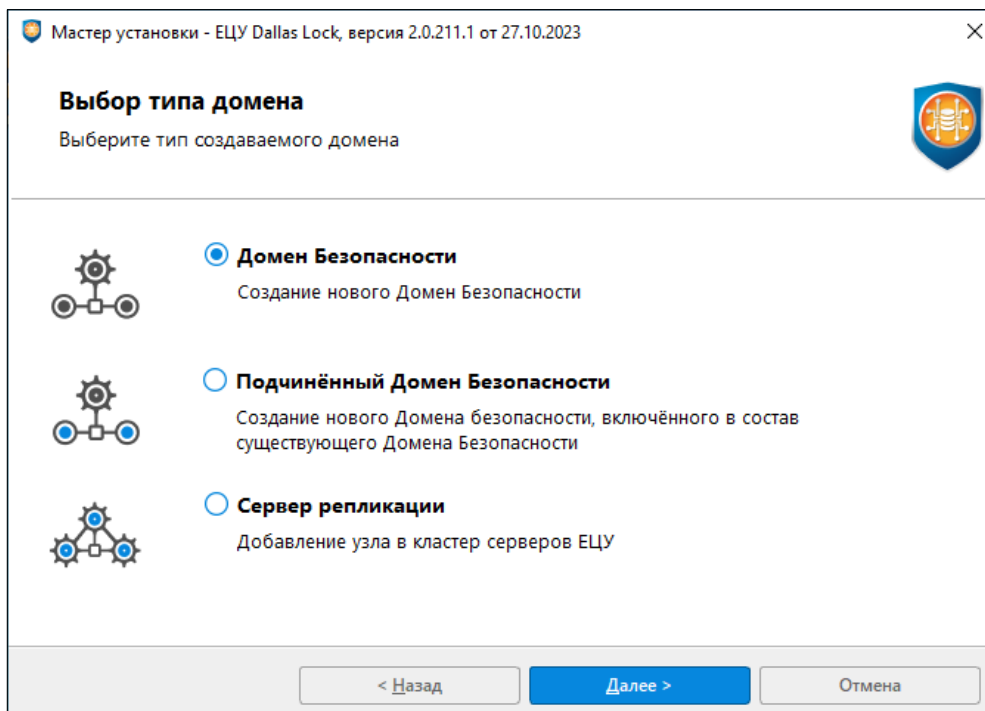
Мастер установки - ЕЦУ Dallas Lock, версия 2.0.211.1 от 27.10.2023

Выбор типа домена

Выберите тип создаваемого домена

Домен Безопасности

Создание нового Домен Безопасности

Подчинённый Домен Безопасности

Создание нового Домена безопасности, включённого в состав существующего Домена Безопасности

Сервер репликации

Добавление узла в кластер серверов ЕЦУ

< Назад

Далее >

Отмена